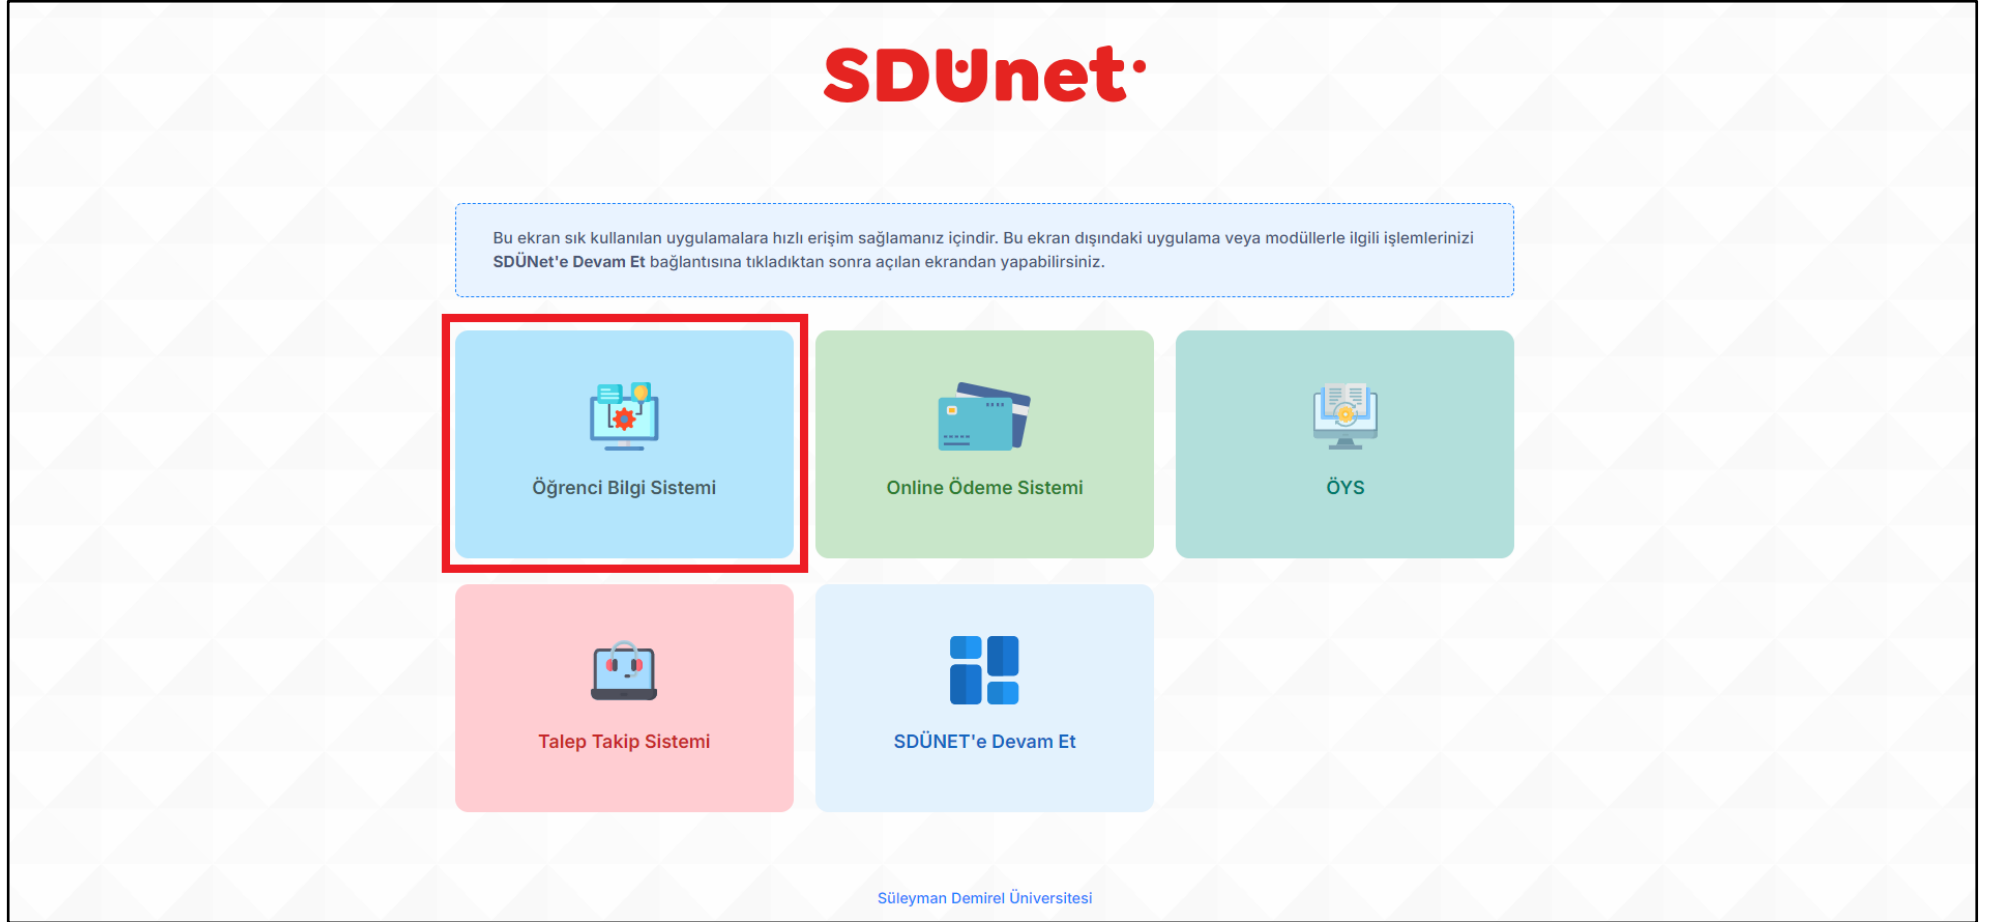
SDÜnet

Bu ekran sık kullanılan uygulamalara hızlı erişim sağlamanız içindir. Bu ekran dışındaki uygulama veya modüllerle ilgili işlemlerinizi **SDÜNet'e Devam Et** bağlantısına tıkladıktan sonra açılan ekrandan yapabilirsiniz.

Öğrenci Bilgi Sistemi

Online Ödeme Sistemi

ÖYS

Talep Takip Sistemi

SDÜNET'e Devam Et

Süleyman Demirel Üniversitesi